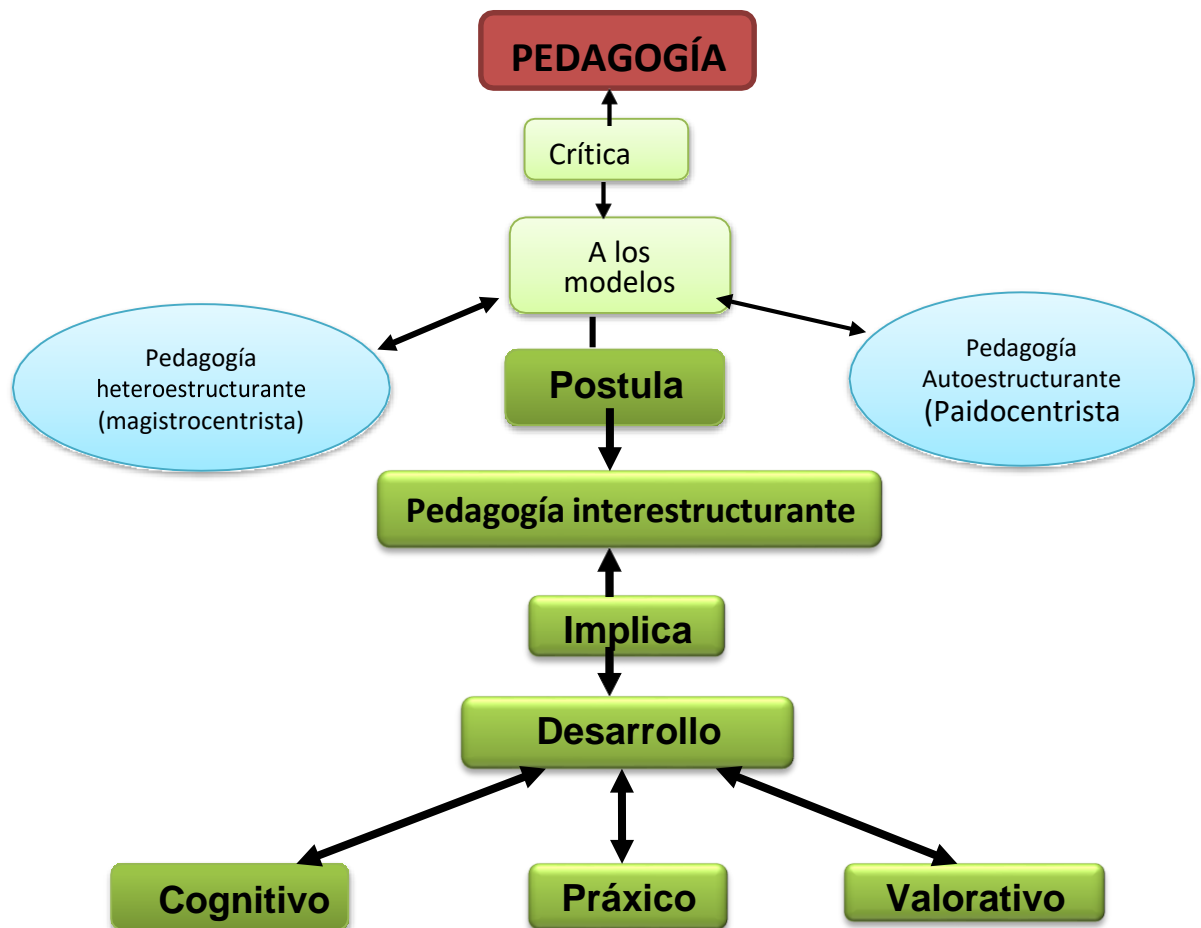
PEDAGOGÍA

Crítica

A los modelos

Pedagogía heteroestructurante (magistrocentrista)

Postula

Pedagogía Autoestructurante (Paidocentrista

Pedagogía interestructurante

Implica

Desarrollo

Cognitivo

Práxico

Valorativo